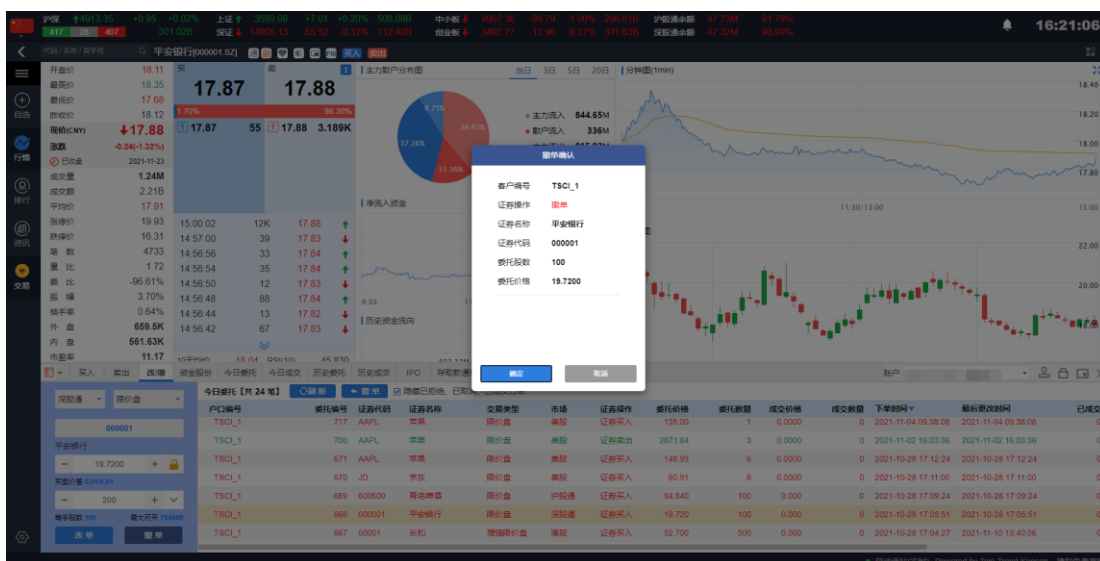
沪深 4913.35 +0.95 +0.02% 上证 3589.09 +7.01 +0.20% 508.08B 中小板 9907.36 99.79 1.00% 200.61B 沪股通余额 47.73M 91.79%
417 28 407 301.02B 深证 14965.13 -55.52 -0.37% 712.49B 创业板 3492.77 12.96 0.37% 311.63B 深股通余额 47.32M 90.90%
16:21:06

代码/名称/拼音 平安银行[000001.SZ] 买入 卖出

自选 行情 排行 资讯 交易

开盘价 18.11
最高价 18.35
最低价 17.68
昨收价 18.12
现价(CNY) 17.88
涨跌 -0.24(-1.32%)
已收盘 2021-11-23
成交量 1.24M
成交额 2.21B
平均价 17.91
涨停价 19.93
跌停价 16.31
笔数 4733
量比 1.72
委比 -96.61%
振幅 3.70%
换手率 0.64%
外盘 659.5K
内盘 561.63K
市盈率 11.17

买 17.87 卖 17.88
1.70% 98.30%
1 17.87 55 1 17.88 3.189K

15:00:02 12K 17.88
14:57:00 39 17.83
14:56:56 33 17.84
14:56:54 35 17.84
14:56:50 12 17.83
14:56:48 88 17.84
14:56:44 13 17.82
14:56:42 67 17.83

主力散户分布图 当日 3日 5日 20日
主力流入 844.65M
散户流入 336M
净流入资金
历史资金流向
分钟图(1min)
18.40 18.20 18.00 17.80 15.00 22.00 20.00
11:30/13:00

撤单确认
客户编号 TSCI_1
证券操作 撤单
证券名称 平安银行
证券代码 000001
委托股数 100
委托价格 19.7200
确定 取消

买入 卖出 改/撤 资金股份 今日委托 今日成交 历史委托 历史成交 IPO 存取款查询
账户
深股通 限价盘
000001
平安银行
19.7200
200
改单 撤单

今日委托【共 24 笔】 刷新 撤单 隐藏已拒绝、已取消

| 户口编号 | 委托编号 | 证券代码 | 证券名称 | 交易类型 | 市场 | 证券操作 | 委托价格 | 委托数量 | 成交价格 | 成交数量 | 下单时间 | 最后更改时间 |
|---|---|---|---|---|---|---|---|---|---|---|---|---|
| TSCI_1 | 717 | AAPL | 苹果 | 限价盘 | 美股 | 证券买入 | 135.00 | 1 | 0.0000 | 0 | 2021-11-04 09:38:08 | 2021-11-04 09:38:08 |
| TSCI_1 | 700 | AAPL | 苹果 | 限价盘 | 美股 | 证券卖出 | 2871.64 | 3 | 0.0000 | 0 | 2021-11-02 16:03:36 | 2021-11-02 16:03:36 |
| TSCI_1 | 671 | AAPL | 苹果 | 限价盘 | 美股 | 证券买入 | 145.93 | 6 | 0.0000 | 0 | 2021-10-28 17:12:24 | 2021-10-28 17:12:24 |
| TSCI_1 | 670 | JD | 京东 | 限价盘 | 美股 | 证券买入 | 80.91 | 6 | 0.0000 | 0 | 2021-10-28 17:11:00 | 2021-10-28 17:11:00 |
| TSCI_1 | 669 | 600600 | 青岛啤酒 | 限价盘 | 沪股通 | 证券买入 | 94.840 | 100 | 0.0000 | 0 | 2021-10-28 17:09:24 | 2021-10-28 17:09:24 |
| TSCI_1 | 668 | 000001 | 平安银行 | 限价盘 | 深股通 | 证券买入 | 19.720 | 100 | 0.0000 | 0 | 2021-10-28 17:05:51 | 2021-10-28 17:05:51 |
| TSCI_1 | 667 | 00001 | 长和 | 增强限价盘 | 港股 | 证券买入 | 52.700 | 500 | 0.0000 | 0 | 2021-10-28 17:04:27 | 2021-11-10 13:40:06 |